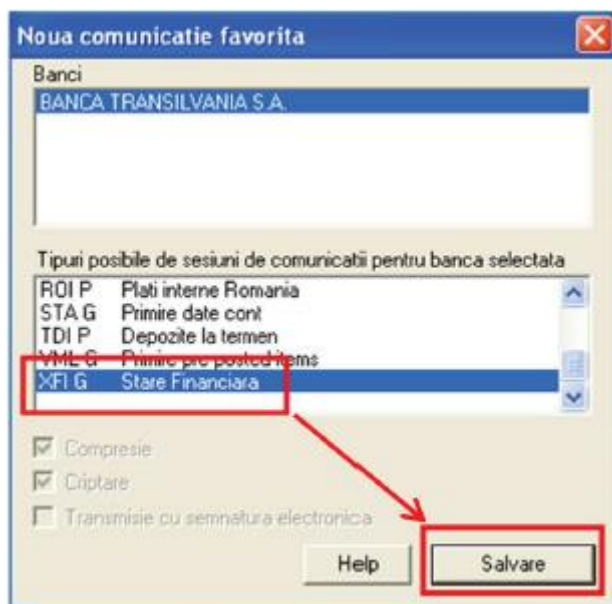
Noua comunicatie favorita

Banci

BANCA TRANSILVANIA S.A.

Tipuri posibile de sesiuni de comunicatii pentru banca selectata

ROI P Plati interne Romania
STA G Primire date cont
TDI P Depozite la termen
VML G Primire pre posted items
XFI G Stare Financiara

Compresie
Criptare
Transmisie cu semnatura electronica

Help
Salvare